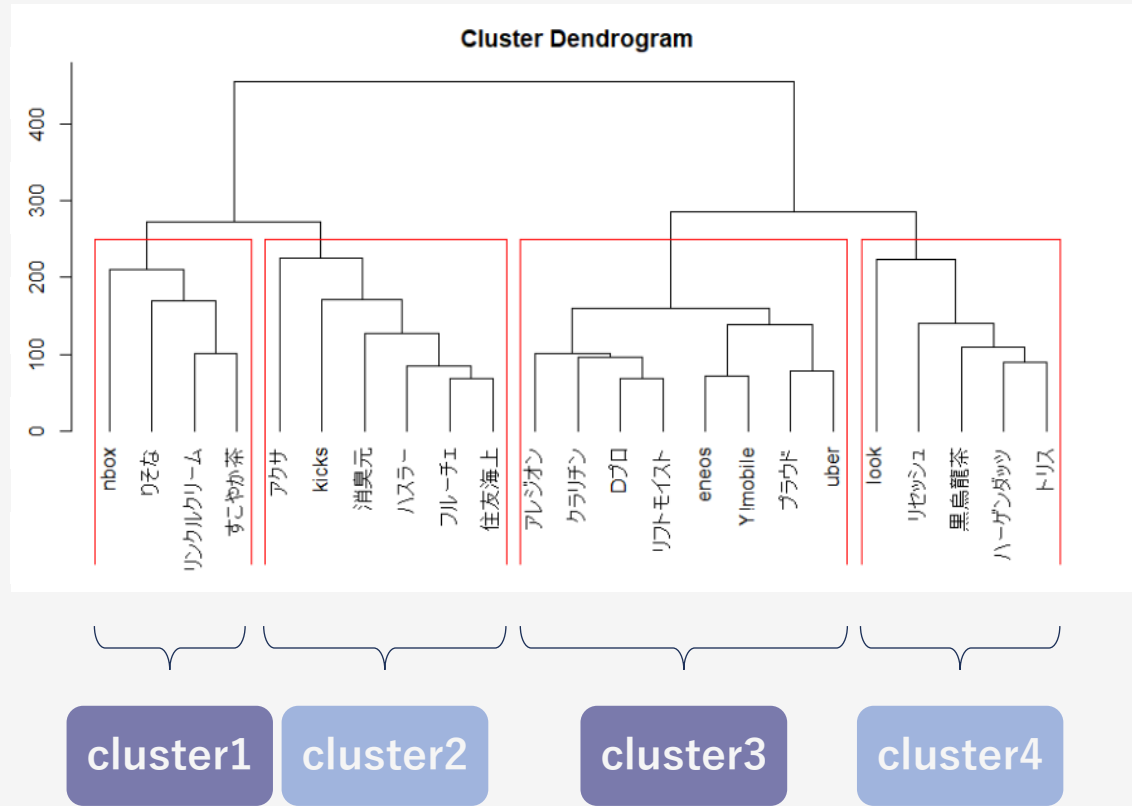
Cluster Dendrogram

400
300
200
100
0

nbox
りそな
リンクルクリーム
すこやか茶
アクサ
kicks
消臭元
ハスラー
フルーチェ
住友海上
アレジオン
クラリチン
Dプロ
リフトモイスト
eneos
Y!mobile
プラウド
uber
look
リセッシュ
黒烏龍茶
ハーゲンダッツ
トリス

cluster1
cluster2
cluster3
cluster4